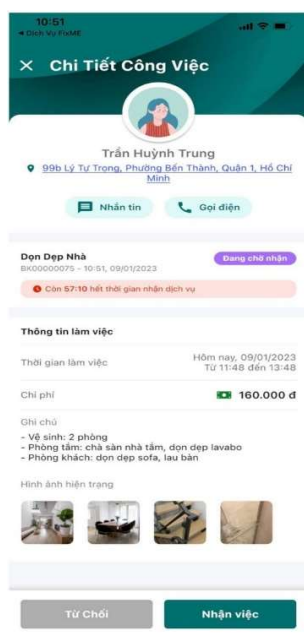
10:51
◂ Dịch Vụ FixME

× Chi Tiết Công Việc

Trần Huỳnh Trung

99b Lý Tự Trọng, Phường Bến Thành, Quận 1, Hồ Chí Minh

Nhắn tin
Gọi điện

Dọn Dẹp Nhà
BX00000075 - 10:51, 09/01/2023
Đang chờ nhận

Còn 57:10 hết thời gian nhận dịch vụ

Thông tin làm việc

Thời gian làm việc
Hôm nay, 09/01/2023
Từ 11:48 đến 13:48

Chi phí
160.000 đ

Ghi chú
- Vệ sinh: 2 phòng
- Phòng tắm: chà sàn nhà tắm, dọn dẹp lavabo
- Phòng khách: dọn dẹp sofa, lau bàn

Hình ảnh hiện trạng

Từ Chối
Nhận việc